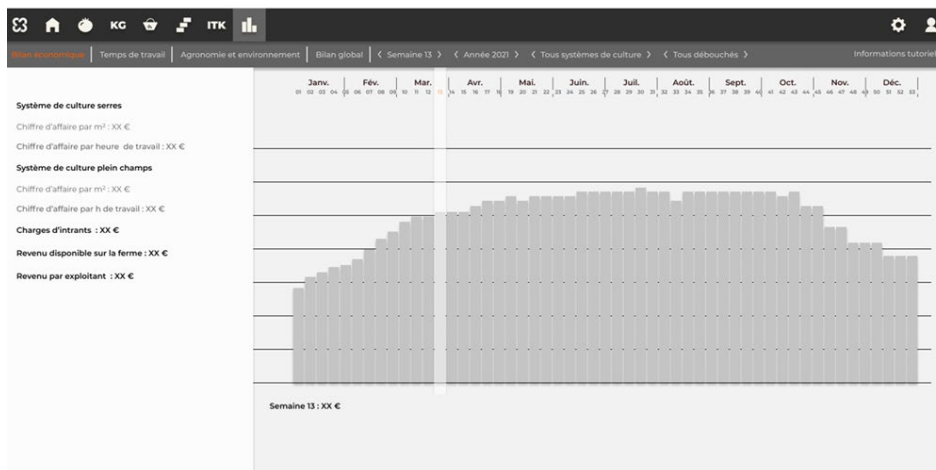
KG ITK

Bilan économique | Temps de travail | Agronomie et environnement | Bilan global | ‹ Semaine 13 › ‹ Année 2021 › ‹ Tous systèmes de culture › ‹ Tous débouchés ›

Informations tutoriel

Janv. Fév. Mar. Avr. Mai. Juin. Juil. Août. Sept. Oct. Nov. Déc.

01 02 03 04 05 06 07 08 09 10 11 12 13 14 15 16 17 18 19 20 21 22 23 24 25 26 27 28 29 30 31 32 33 34 35 36 37 38 39 40 41 42 43 44 45 46 47 48 49 50 51 52 53

Système de culture serres

Chiffre d'affaire par m² : XX €

Chiffre d'affaire par heure de travail : XX €

Système de culture plein champs

Chiffre d'affaire par m² : XX €

Chiffre d'affaire par h de travail : XX €

Charges d'intrants : XX €

Revenu disponible sur la ferme : XX €

Revenu par exploitant : XX €

Semaine 13 : XX €